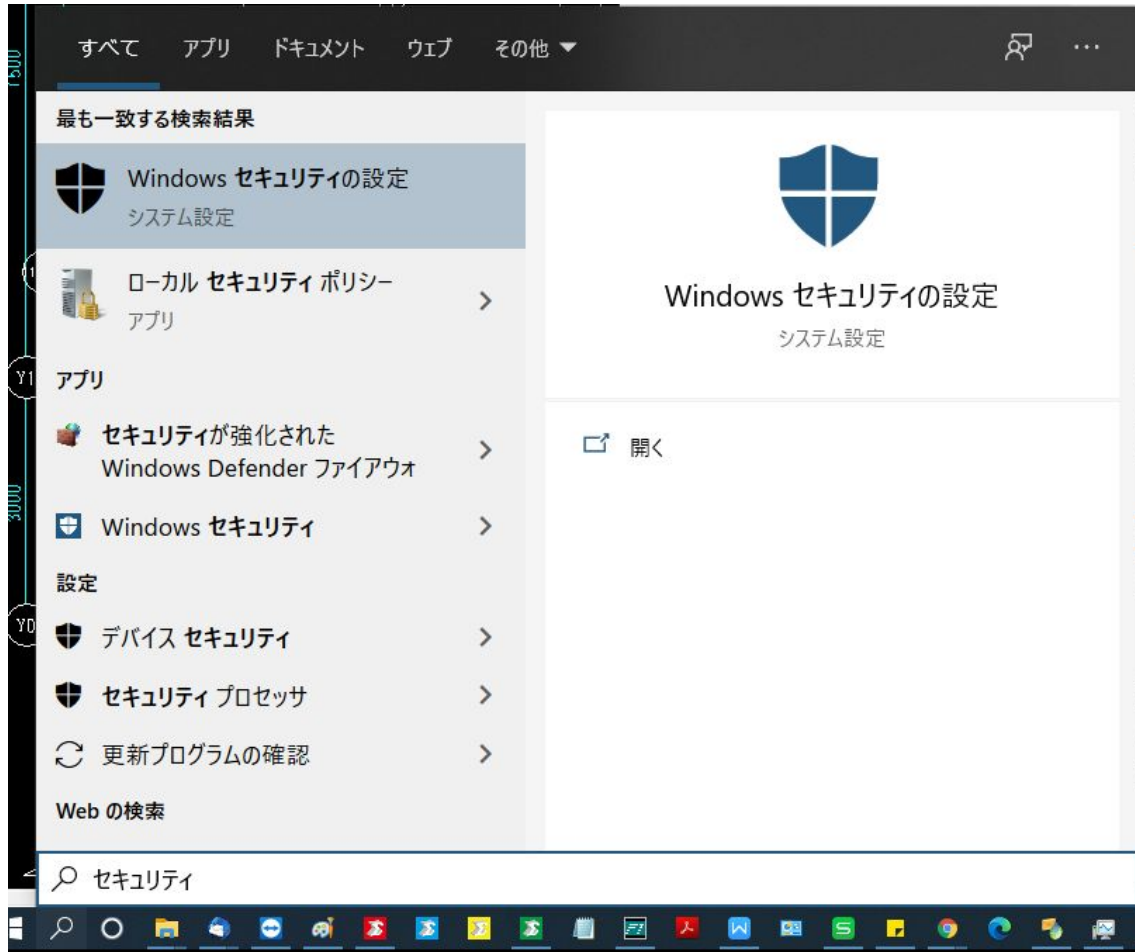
すべて　アプリ　ドキュメント　ウェブ　その他 ▼

···

最も一致する検索結果

Windows セキュリティの設定
システム設定

ローカル セキュリティ ポリシー
アプリ

アプリ

セキュリティが強化された Windows Defender ファイアウォ

Windows セキュリティ

設定

デバイス セキュリティ

セキュリティ プロセッサ

更新プログラムの確認

Web の検索

Windows セキュリティの設定
システム設定

開く

セキュリティ